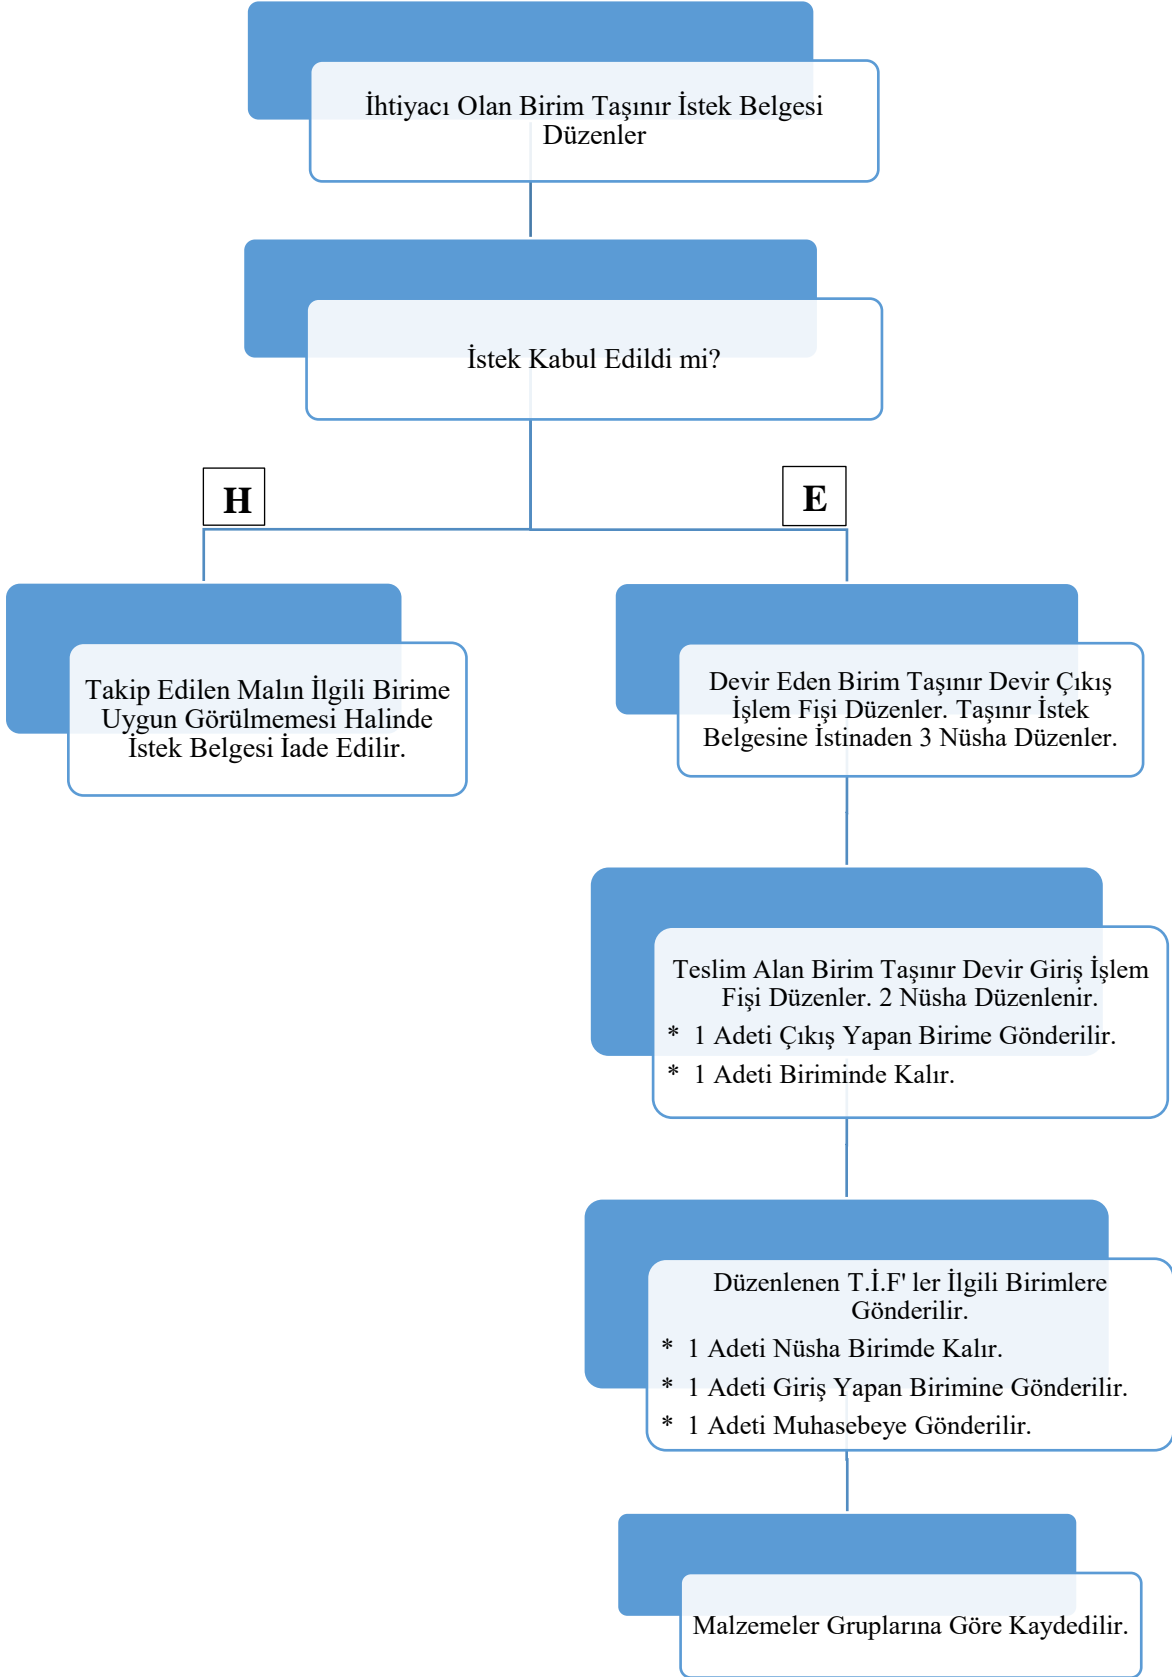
İhtiyacı Olan Birim Taşınır İstek Belgesi Düzenler

İstek Kabul Edildi mi?

H

E

Takip Edilen Malın İlgili Birime Uygun Görülmemesi Halinde İstek Belgesi İade Edilir.

Devir Eden Birim Taşınır Devir Çıkış İşlem Fişi Düzenler. Taşınır İstek Belgesine İstinaden 3 Nüsha Düzenler.

Teslim Alan Birim Taşınır Devir Giriş İşlem Fişi Düzenler. 2 Nüsha Düzenlenir.

* 1 Adeti Çıkış Yapan Birime Gönderilir.
* 1 Adeti Biriminde Kalır.

Düzenlenen T.İ.F' ler İlgili Birimlere Gönderilir.

* 1 Adeti Nüsha Birimde Kalır.
* 1 Adeti Giriş Yapan Birimine Gönderilir.
* 1 Adeti Muhasebeye Gönderilir.

Malzemeler Gruplarına Göre Kaydedilir.